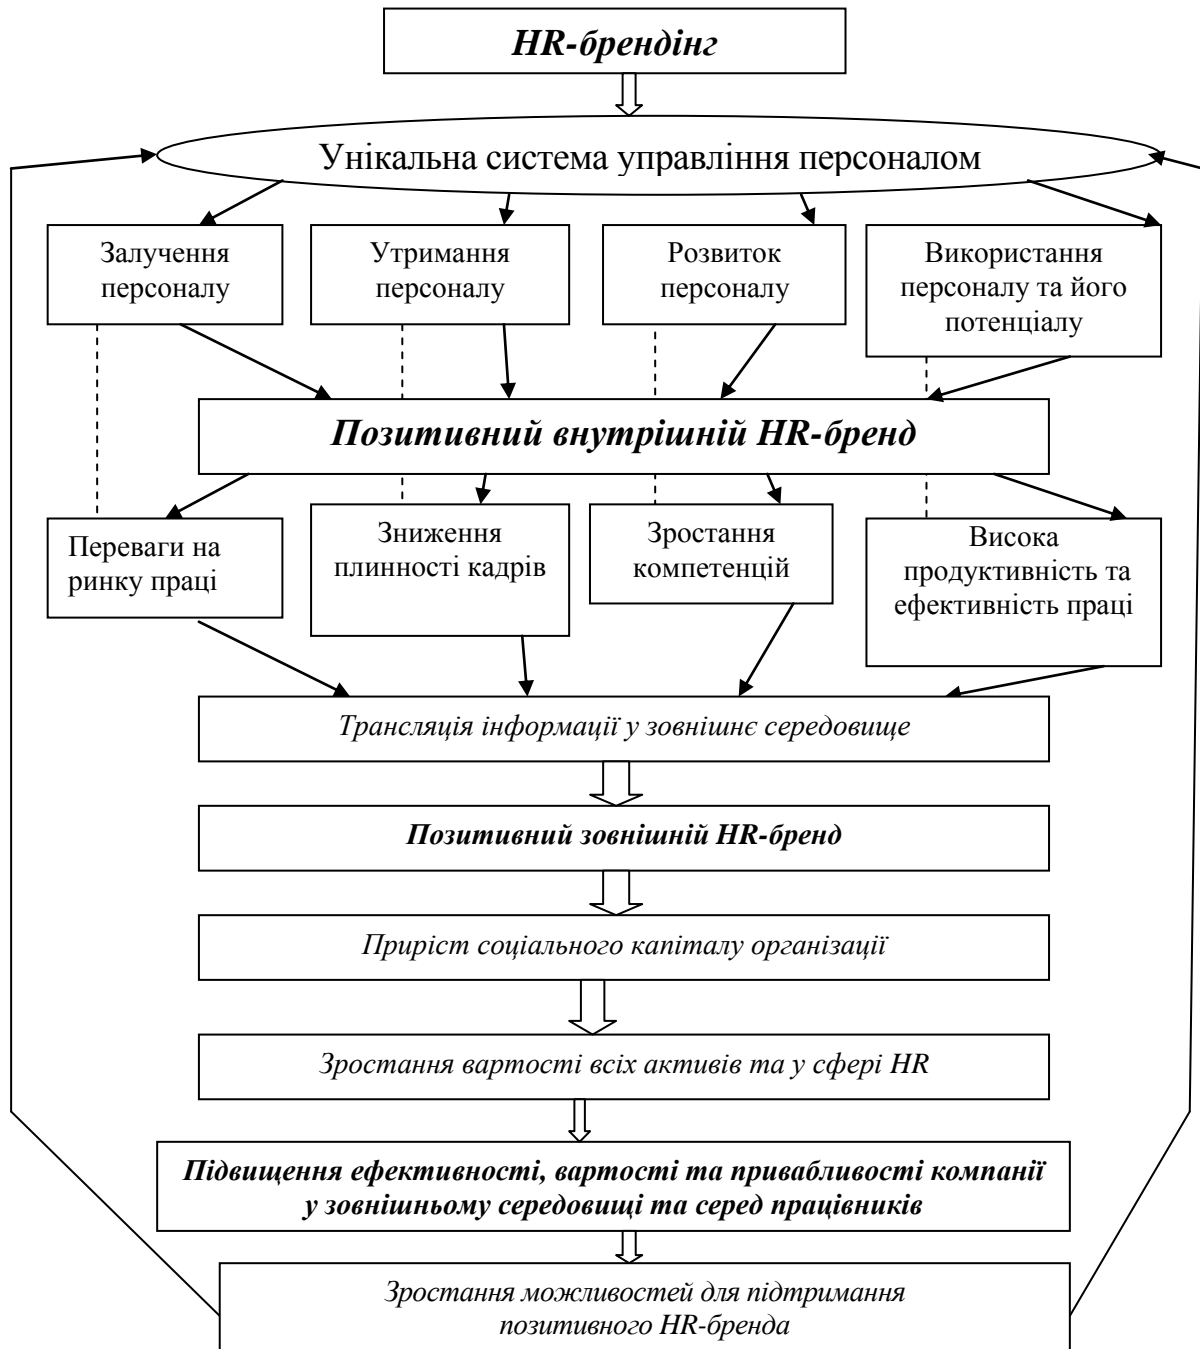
HR-брендінг

Унікальна система управління персоналом

Залучення персоналу

Утримання персоналу

Розвиток персоналу

Використання персоналу та його потенціалу

Позитивний внутрішній HR-бренд

Переваги на ринку праці

Зниження плинності кадрів

Зростання компетенцій

Висока продуктивність та ефективність праці

Трансляція інформації у зовнішнє середовище

Позитивний зовнішній HR-бренд

Приріст соціального капіталу організації

Зростання вартості всіх активів та у сфері HR

Підвищення ефективності, вартості та привабливості компанії у зовнішньому середовищі та серед працівників

Зростання можливостей для підтримання позитивного HR-бренда